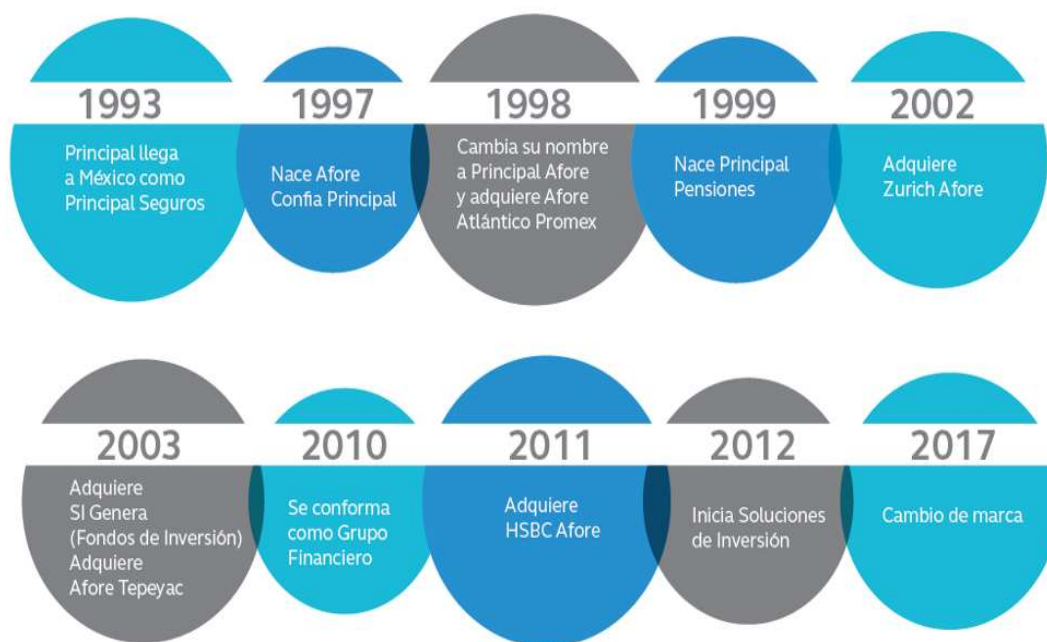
1993
Principal llega a México como Principal Seguros

1997
Nace Afore Confia Principal

1998
Cambia su nombre a Principal Afore y adquiere Afore Atlántico Promex

1999
Nace Principal Pensiones

2002
Adquiere Zurich Afore

2003
Adquiere SI Genera (Fondos de Inversión) Adquiere Afore Tepeyac

2010
Se conforma como Grupo Financiero

2011
Adquiere HSBC Afore

2012
Inicia Soluciones de Inversión

2017
Cambio de marca